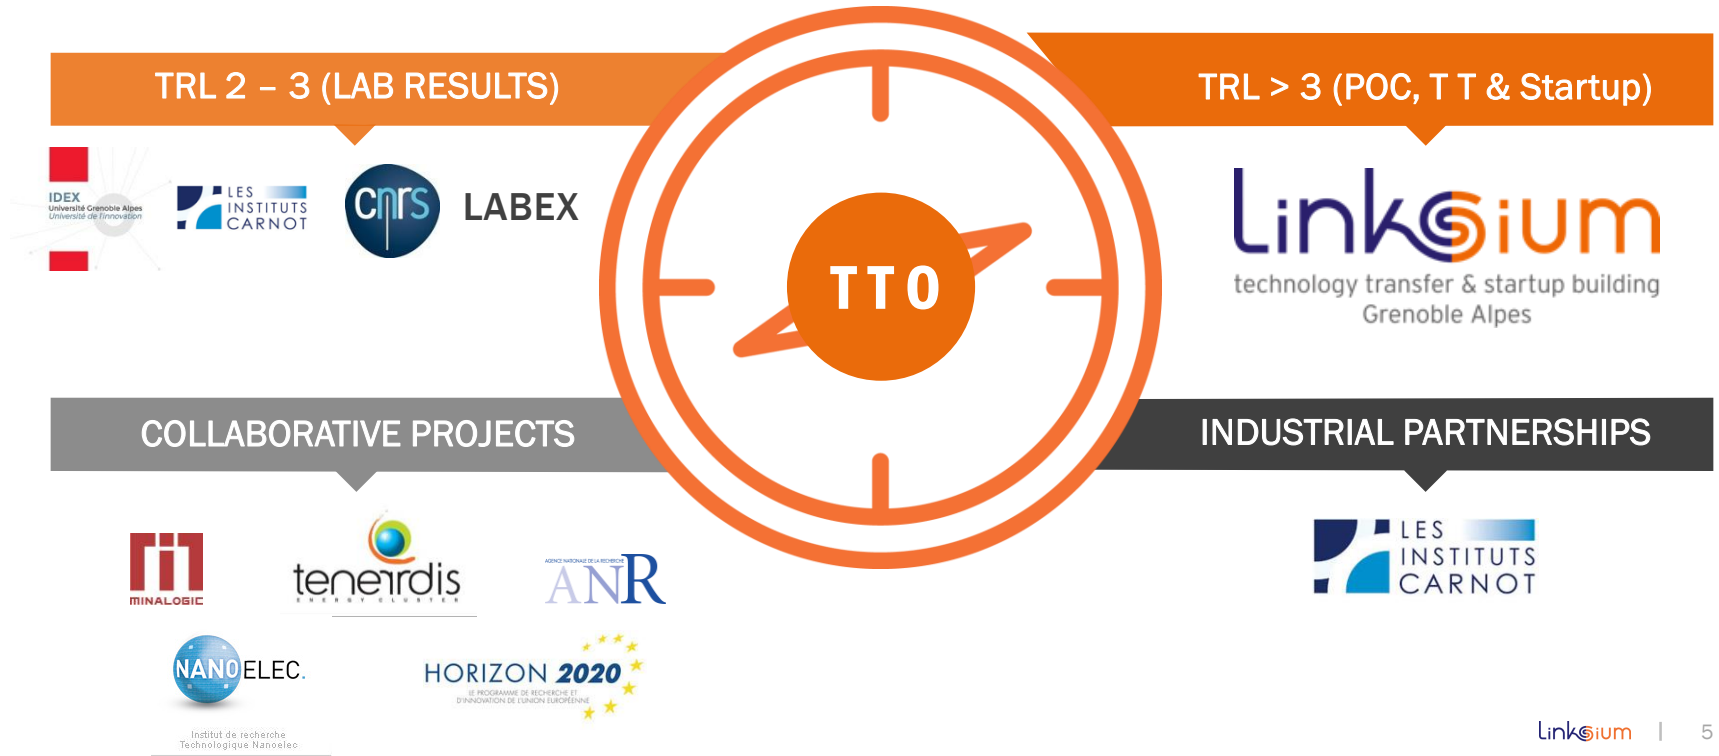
TRL 2 – 3 (LAB RESULTS)

IDEX
Université Grenoble Alpes
Université de l'innovation

LES INSTITUTS CARNOT

cnrs

LABEX

TTO

TRL > 3 (POC, T T & Startup)

Linksium
technology transfer & startup building
Grenoble Alpes

COLLABORATIVE PROJECTS

MINALOGIC

tenerrdis
ENERGY CLUSTER

AGENCE NATIONALE DE LA RECHERCHE
ANR

NANOELEC
Institut de recherche Technologique Nanoelec

HORIZON 2020
LE PROGRAMME DE RECHERCHE ET D'INNOVATION DE L'UNION EUROPÉENNE

INDUSTRIAL PARTNERSHIPS

LES INSTITUTS CARNOT

Linksium | 5